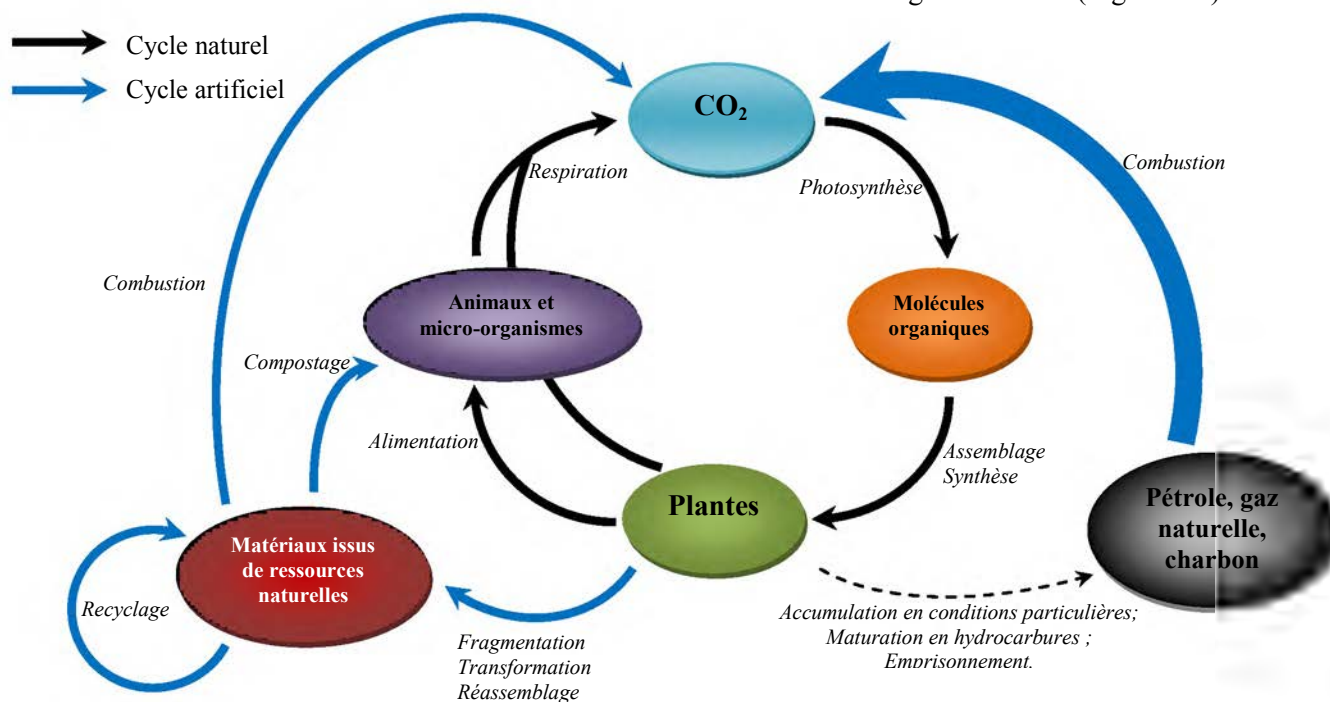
Cycle naturel

Cycle artificiel

$CO_2$

Respiration

Photosynthèse

Combustion

Combustion

Animaux et micro-organismes

Molécules organiques

Compostage

Alimentation

Assemblage
Synthèse

Plantes

Pétrole, gaz naturelle, charbon

Matériaux issus de ressources naturelles

Recyclage

Fragmentation
Transformation
Réassemblage

Accumulation en conditions particulières;
Maturation en hydrocarbures ;
Emprisonnement.